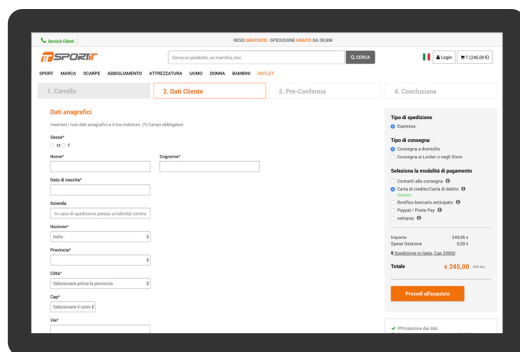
Servizio Clienti

RESO GRATUITO - SPEDIZIONE GRATIS DA 39,90€

SPORTIT

Cerca un prodotto, un marchio, ecc

CERCA

Login

1 (245,00 €)

SPORT MARCA SCARPE ABBIGLIAMENTO ATTREZZATURA UOMO DONNA BAMBINI OUTLET

1. Carrello

2. Dati Cliente

3. Pre-Conferma

4. Conclusione

Dati anagrafici

Inserisci i tuoi dati anagrafici e il tuo indirizzo. (*) Campi obbligatori

Sesso*

M F

Nome*

Cognome*

Data di nascita*

Azienda

In caso di spedizione presso un'attività comm

Nazione*

Italia

Provincia*

Città*

Selezionare prima la provincia

Cap*

Selezionare il comu

Via*

Tipo di spedizione

Espressa

Tipo di consegna

Consegna a domicilio

Consegna in Locker o negli Store

Seleziona la modalità di pagamento

Contanti alla consegna

Carta di credito/Carta di debito

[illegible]

Bonifico bancario anticipato

Paypal / Poste Pay

satispay

Importo 245,00 €

Spese Gestione 0,00 €

Spedizione in Italia, Cap 20900

Totale € 245,00 IVA inc.

Procedi all'acquisto

Protezione dei dati